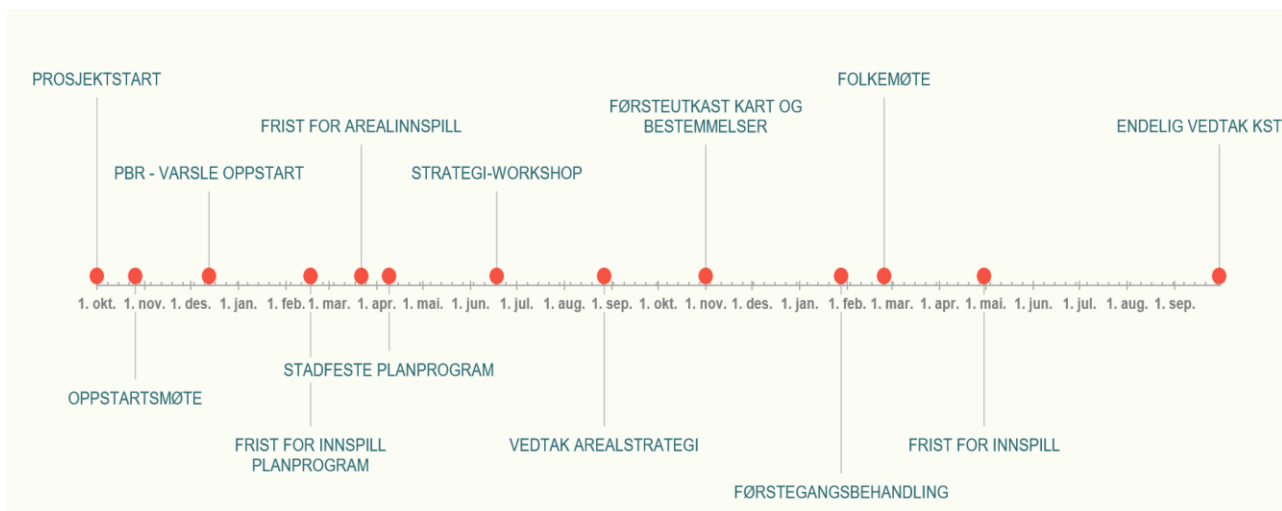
PROSJEKTSTART

FRIST FOR AREALINNSPILL

FØRSTEUTKAST KART OG BESTEMMELSER

FOLKEMØTE

ENDELIG VEDTAK KST

PBR - VARSLE OPPSTART

STRATEGI-WORKSHOP

1. okt. 1. nov. 1. des. 1. jan. 1. feb. 1. mar. 1. apr. 1. mai. 1. jun. 1. jul. 1. aug. 1. sep. 1. okt. 1. nov. 1. des. 1. jan. 1. feb. 1. mar. 1. apr. 1. mai. 1. jun. 1. jul. 1. aug. 1. sep.

STADFESTE PLANPROGRAM

OPPSTARTSMØTE

FRIST FOR INNSPILL PLANPROGRAM

VEDTAK AREALSTRATEGI

FRIST FOR INNSPILL

FØRSTEGANGSBEHANDLING